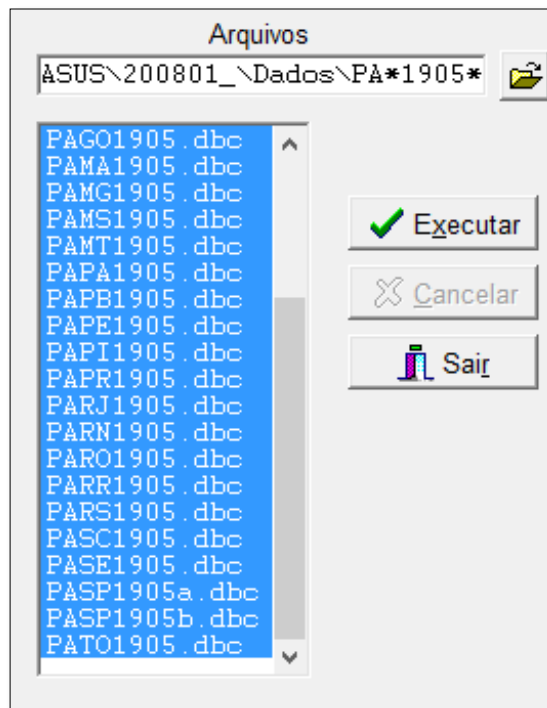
Arquivos

ASUS\200801_\Dados\PA*1905*

PAGO1905.dbc
PAMA1905.dbc
PAMG1905.dbc
PAMS1905.dbc
PAMT1905.dbc
PAPA1905.dbc
PAPB1905.dbc
PAPE1905.dbc
PAPI1905.dbc
PAPR1905.dbc
PARJ1905.dbc
PARN1905.dbc
PARO1905.dbc
PARR1905.dbc
PARS1905.dbc
PASC1905.dbc
PASE1905.dbc
PASP1905a.dbc
PASP1905b.dbc
PATO1905.dbc

Executar

Cancelar

Sair